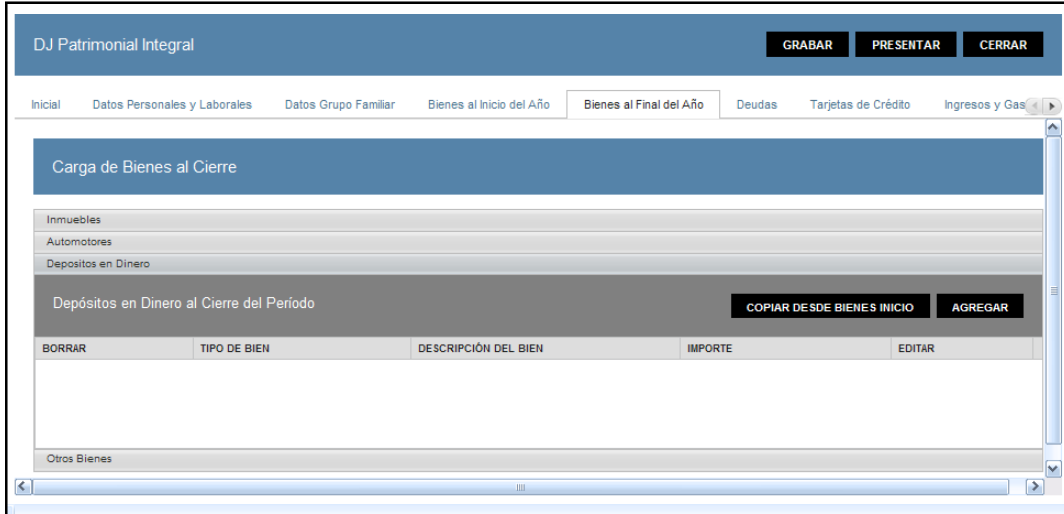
DJ Patrimonial Integral

GRABAR PRESENTAR CERRAR

Inicial | Datos Personales y Laborales | Datos Grupo Familiar | Bienes al Inicio del Año | Bienes al Final del Año | Deudas | Tarjetas de Crédito | Ingresos y Gas

Carga de Bienes al Cierre

Inmuebles

Automotores

Depositos en Dinero

Depósitos en Dinero al Cierre del Período

COPIAR DESDE BIENES INICIO AGREGAR

| BORRAR | TIPO DE BIEN | DESCRIPCIÓN DEL BIEN | IMPORTE | EDITAR |
|---|---|---|---|---|

Otros Bienes